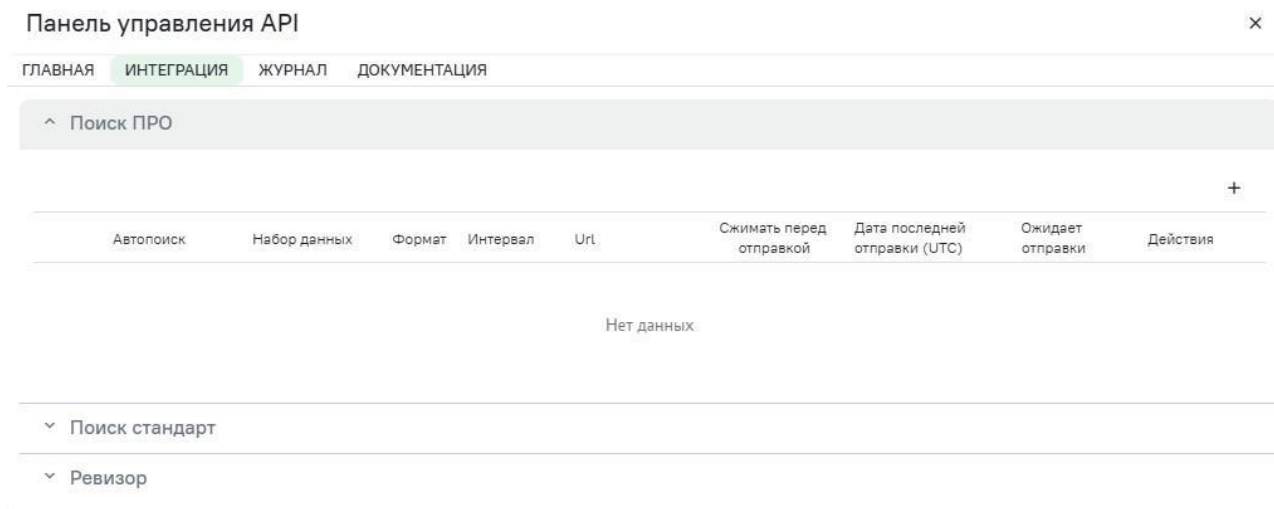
Панель управления API

×

ГЛАВНАЯ ИНТЕГРАЦИЯ ЖУРНАЛ ДОКУМЕНТАЦИЯ

^ Поиск ПРО

+

| Автопоиск | Набор данных | Формат | Интервал | Url | Сжимать перед отправкой | Дата последней отправки (UTC) | Ожидает отправки | Действия |
|---|---|---|---|---|---|---|---|---|

Нет данных

˅ Поиск стандарт

˅ Ревизор